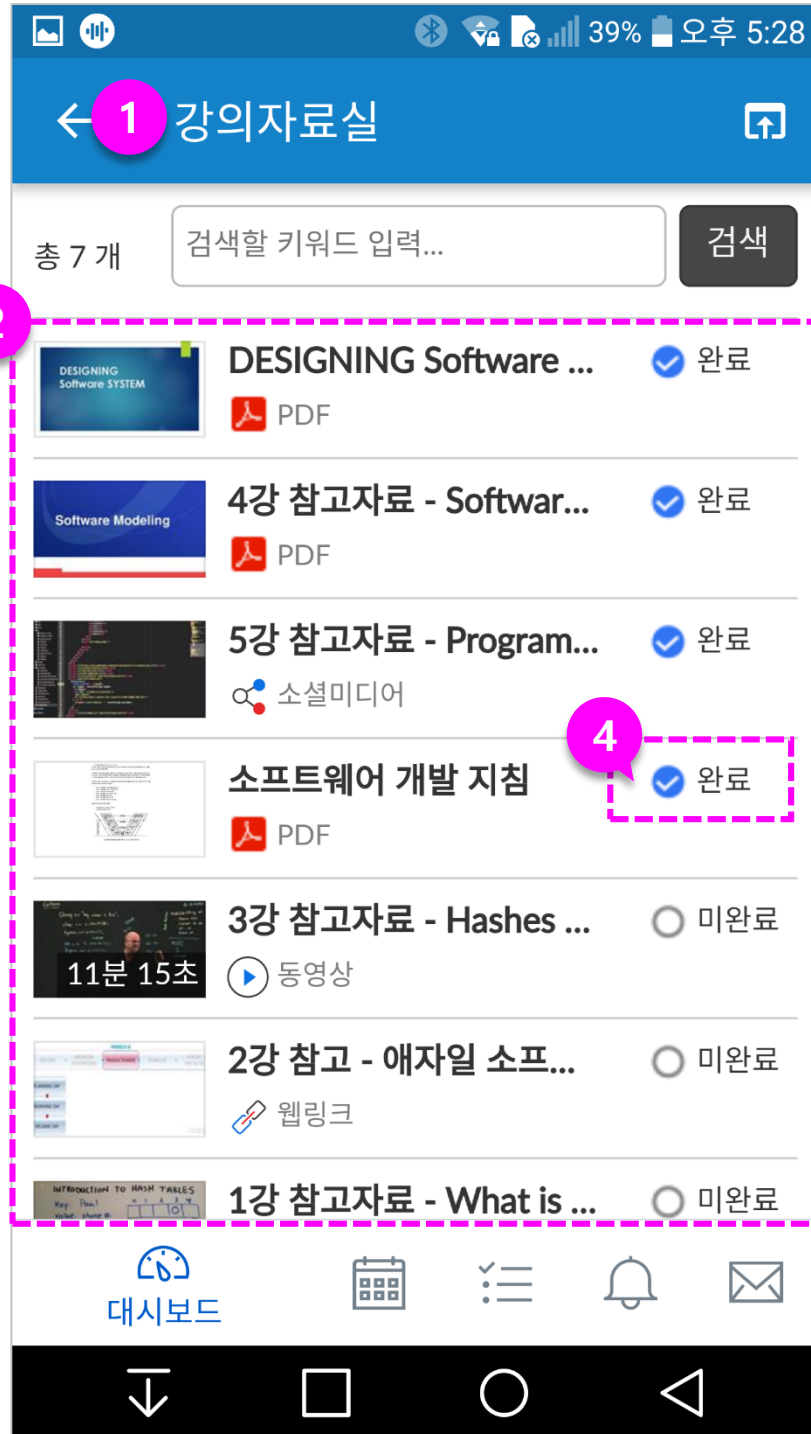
39% 오후 5:28

1 강의자료실

총 7 개

검색할 키워드 입력...

검색

2

DESIGNING Software SYSTEM

DESIGNING Software ...

PDF

완료

Software Modeling

4강 참고자료 - Softwar...

PDF

완료

5강 참고자료 - Program...

소셜미디어

완료

4

소프트웨어 개발 지침

PDF

완료

11분 15초

3강 참고자료 - Hashes ...

동영상

미완료

2강 참고 - 애자일 소프...

웹링크

미완료

INTRODUCTION TO HASH TABLES

1강 참고자료 - What is ...

미완료

대시보드